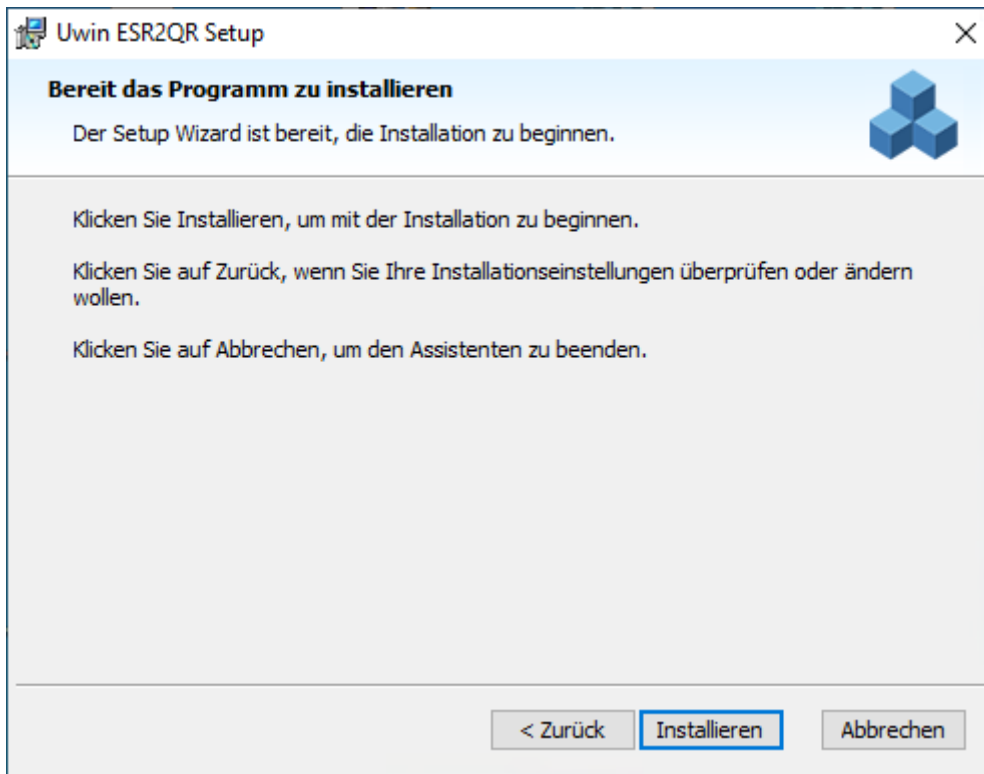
Uwin ESR2QR Setup

×

Bereit das Programm zu installieren

Der Setup Wizard ist bereit, die Installation zu beginnen.

Klicken Sie Installieren, um mit der Installation zu beginnen.

Klicken Sie auf Zurück, wenn Sie Ihre Installationseinstellungen überprüfen oder ändern wollen.

Klicken Sie auf Abbrechen, um den Assistenten zu beenden.

< Zurück

Installieren

Abbrechen